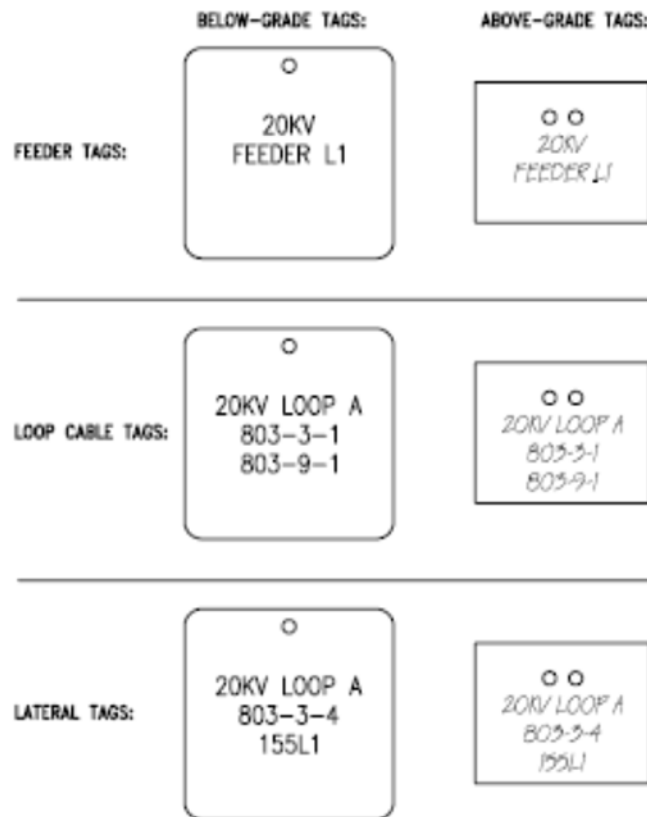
BELOW-GRADE TAGS:

ABOVE-GRADE TAGS:

FEEDER TAGS:

20KV
FEEDER L1

20KV
FEEDER L1

LOOP CABLE TAGS:

20KV LOOP A
803-3-1
803-9-1

20KV LOOP A
803-3-1
803-9-1

LATERAL TAGS:

20KV LOOP A
803-3-4
155L1

20KV LOOP A
803-3-4
155L1